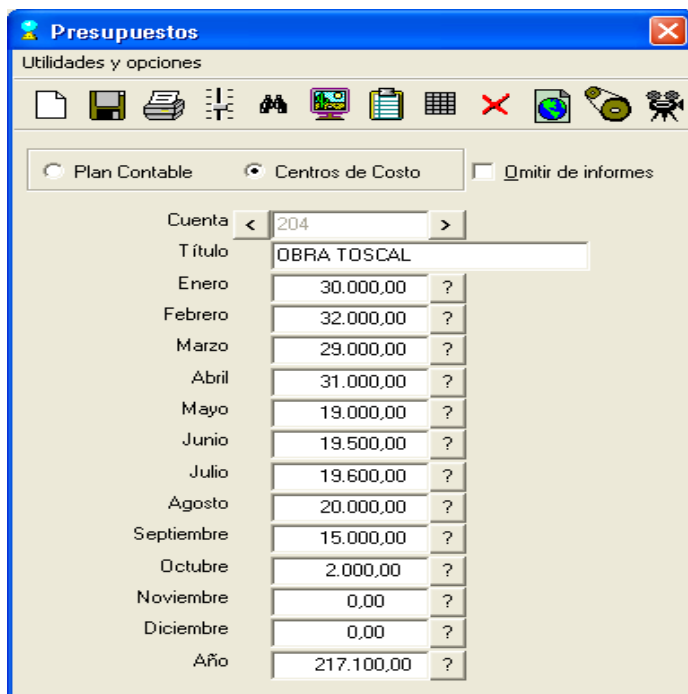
Presupuestos

Utilidades y opciones

Plan Contable
Centros de Costo
Omitir de informes

| | |
|---|---|
| Cuenta | < 204 > |
| Título | OBRA TOSCAL |
| Enero | 30.000,00 ? |
| Febrero | 32.000,00 ? |
| Marzo | 29.000,00 ? |
| Abril | 31.000,00 ? |
| Mayo | 19.000,00 ? |
| Junio | 19.500,00 ? |
| Julio | 19.600,00 ? |
| Agosto | 20.000,00 ? |
| Septiembre | 15.000,00 ? |
| Octubre | 2.000,00 ? |
| Noviembre | 0,00 ? |
| Diciembre | 0,00 ? |
| Año | 217.100,00 ? |